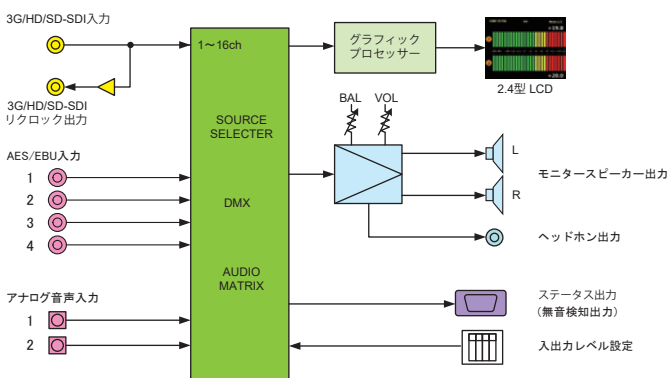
3G/HD/SD-SDI入力

3G/HD/SD-SDI
リクロック出力

1～16ch

グラフィック
プロセッサー

2.4型 LCD

SOURCE
SELECTER

BAL

VOL

L

R

モニタースピーカー出力

AES/EBU入力

1

2

3

4

DMX

ヘッドホン出力

AUDIO
MATRIX

アナログ音声入力

1

2

ステータス出力
(無音検知出力)

入出力レベル設定